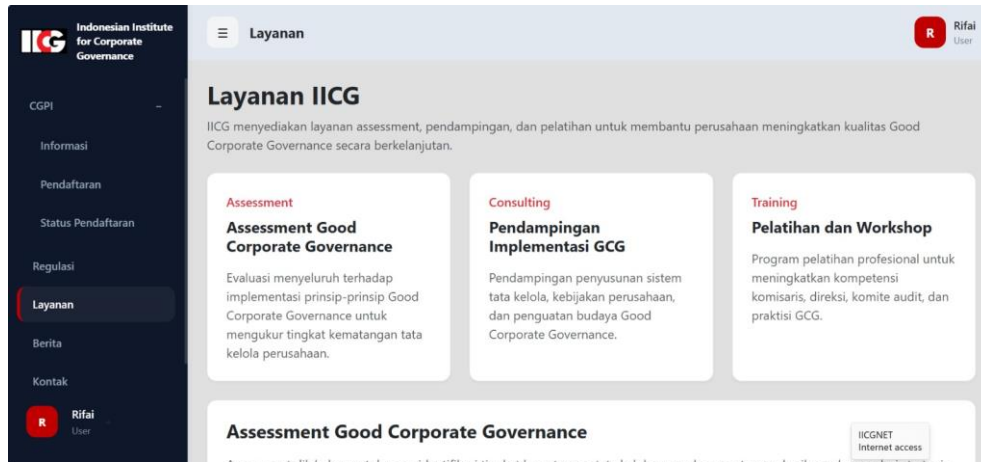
IICG Indonesian Institute for Corporate Governance

CGPI –

Informasi

Pendaftaran

Status Pendaftaran

Regulasi

Layanan

Berita

Kontak

R Rifai User

≡ Layanan

R Rifai User

Layanan IICG

IICG menyediakan layanan assessment, pendampingan, dan pelatihan untuk membantu perusahaan meningkatkan kualitas Good Corporate Governance secara berkelanjutan.

Assessment

Assessment Good Corporate Governance

Evaluasi menyeluruh terhadap implementasi prinsip-prinsip Good Corporate Governance untuk mengukur tingkat kematangan tata kelola perusahaan.

Consulting

Pendampingan Implementasi GCG

Pendampingan penyusunan sistem tata kelola, kebijakan perusahaan, dan penguatan budaya Good Corporate Governance.

Training

Pelatihan dan Workshop

Program pelatihan profesional untuk meningkatkan kompetensi komisaris, direksi, komite audit, dan praktisi GCG.

Assessment Good Corporate Governance

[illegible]

IICGNET
Internet access